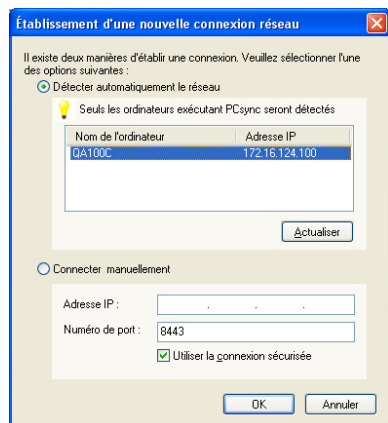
Établissement d'une nouvelle connexion réseau

Il existe deux manières d'établir une connexion. Veuillez sélectionner l'une des options suivantes :

Détecter automatiquement le réseau

Seuls les ordinateurs exécutant PCsync seront détectés

| Nom de l'ordinateur | Adresse IP |
|---|---|
| QA100C | 172.16.124.100 |

Actualiser

Connecter manuellement

Adresse IP : . . .

Numéro de port : 8443

Utiliser la connexion sécurisée

OK Annuler